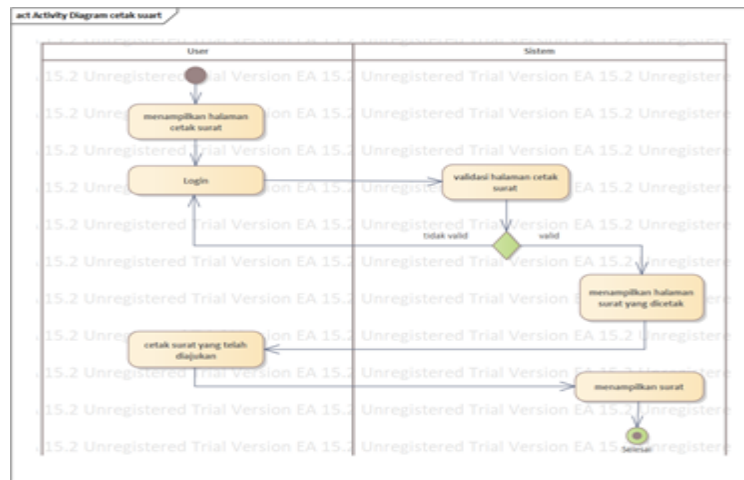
act Activity Diagram cetak suart

| User | Sistem |
|---|---|

menampilkan halaman cetak surat

Login

validasi halaman cetak surat

tidak valid

valid

menampilkan halaman surat yang dicetak

cetak surat yang telah diajukan

menampilkan surat

Selesai

15.2 Unregistered Trial Version EA 15.2 Unregistered Trial Version EA 15.2 Unregistered